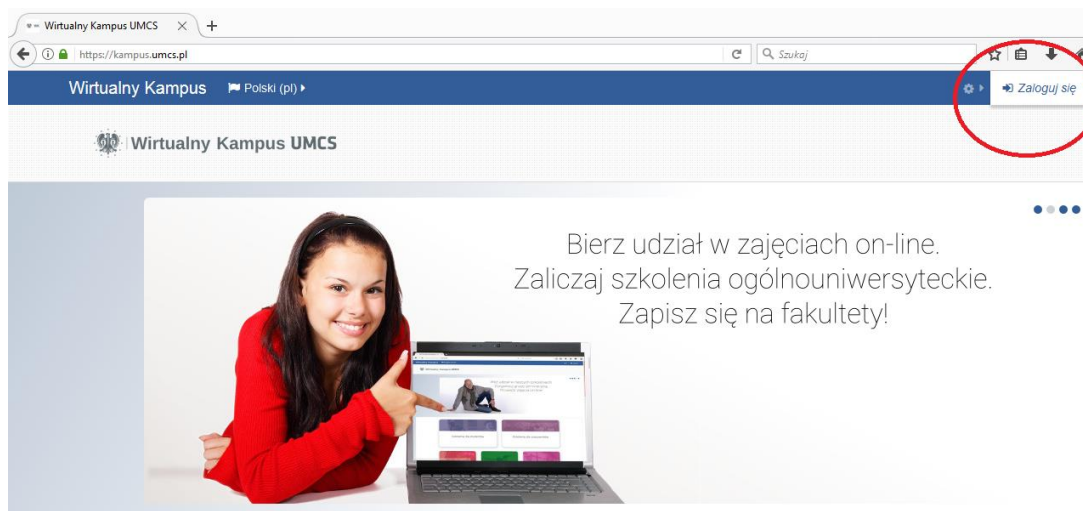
Wirtualny Kampus UMCS

https://kampus.umcs.pl

Szukaj

Wirtualny Kampus

Polski (pl)

Zaloguj się

Wirtualny Kampus UMCS

Bierz udział w zajęciach on-line.
Zaliczaj szkolenia ogólnouniwersyteckie.
Zapisz się na fakultety!